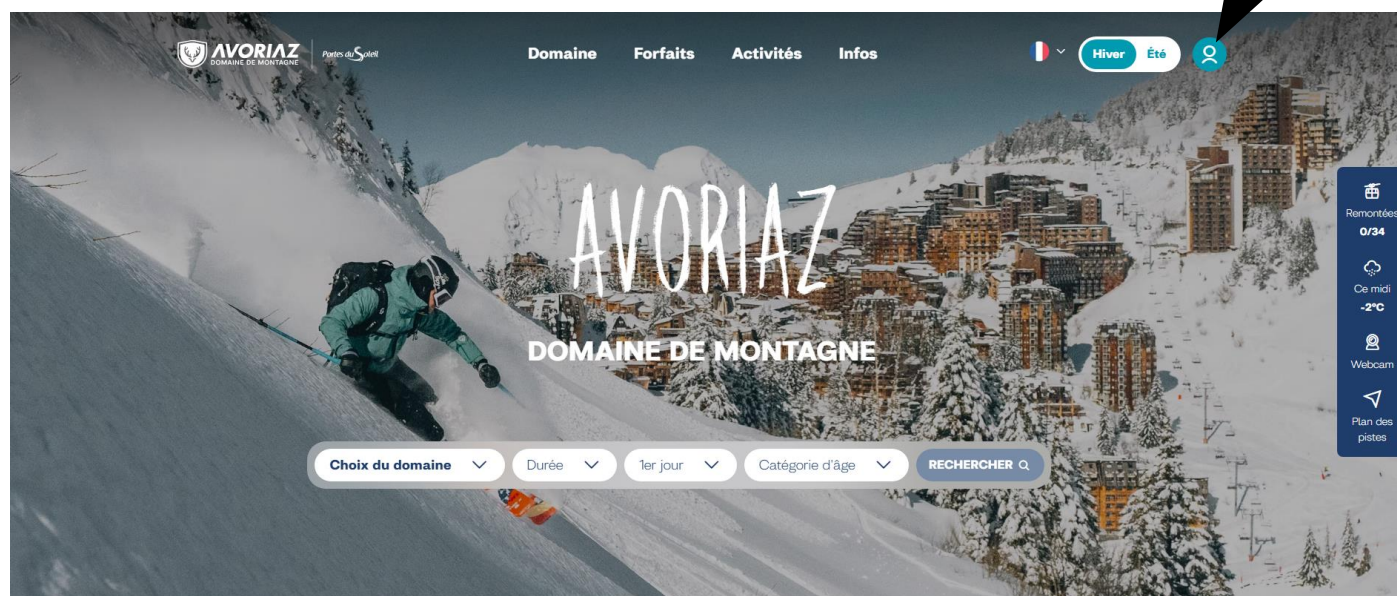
AVORIAZ
DOMAINE DE MONTAGNE
Portes du Soleil

Domaine Forfaits Activités Infos

Hiver Été

AVORIAZ

DOMAINE DE MONTAGNE

Choix du domaine
Durée
1er jour
Catégorie d'âge
RECHERCHER

Remontées
0/34
Ce midi
-2°C
Webcam
Plan des pistes